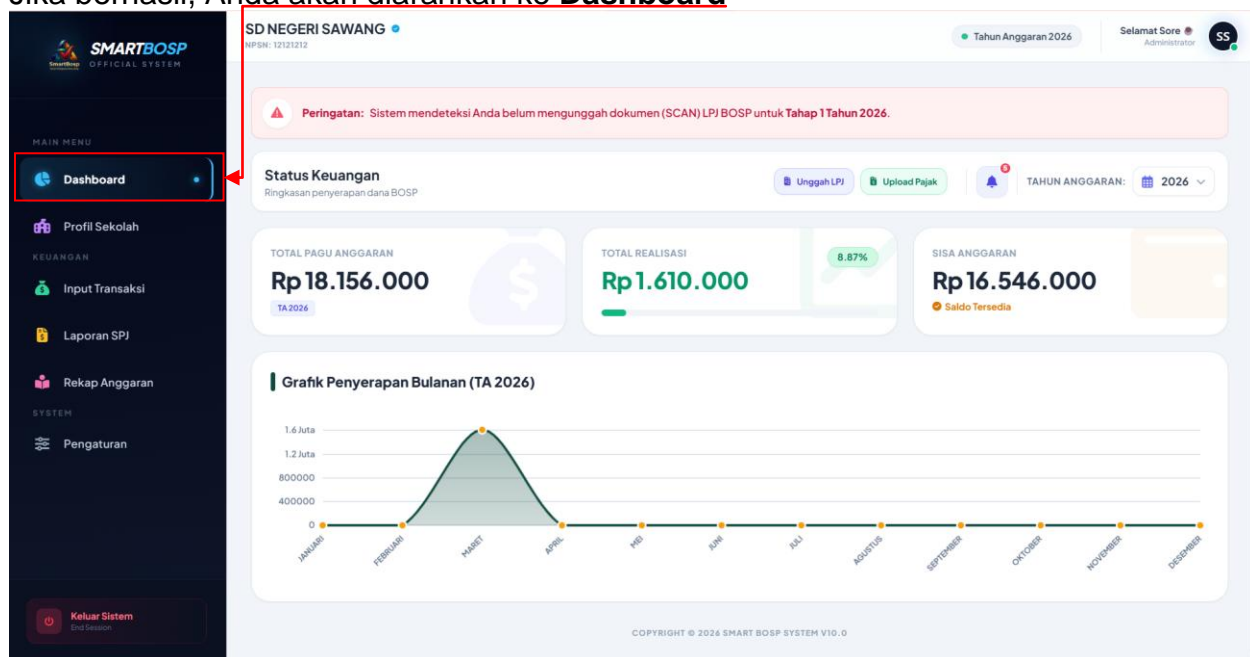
Jika berhasil, Anda akan diarahkan ke **Dashboard**

SMARTBOSP
OFFICIAL SYSTEM

MAIN MENU
Dashboard
Profil Sekolah
KEUANGAN
Input Transaksi
Laporan SPJ
Rekap Anggaran
SYSTEM
Pengaturan

Keluar Sistem
End Session

SD NEGERI SAWANG
NPSN: 12121212

Tahun Anggaran 2026

Selamat Sore
Administrator
SS

Peringatan: Sistem mendeteksi Anda belum mengunggah dokumen (SCAN) LPJ BOSP untuk Tahap 1 Tahun 2026.

Status Keuangan
Ringkasan penyerapan dana BOSP

Unggah LPJ
Upload Pajak
0
TAHUN ANGGARAN: 2026

TOTAL PAGU ANGGARAN
Rp 18.156.000
TA 2026

TOTAL REALISASI
8.87%
Rp 1.610.000

SISA ANGGARAN
Rp 16.546.000
Saldo Tersedia

Grafik Penyerapan Bulanan (TA 2026)

1.6 Juta
1.2 Juta
800000
400000
0

JANUARI
FEBRUARI
MARET
APRIL
MEI
JUNI
JULI
AGUSTUS
SEPTEMBER
OKTOBER
NOVEMBER
DESEMBER

COPYRIGHT © 2026 SMART BOSP SYSTEM V10.0